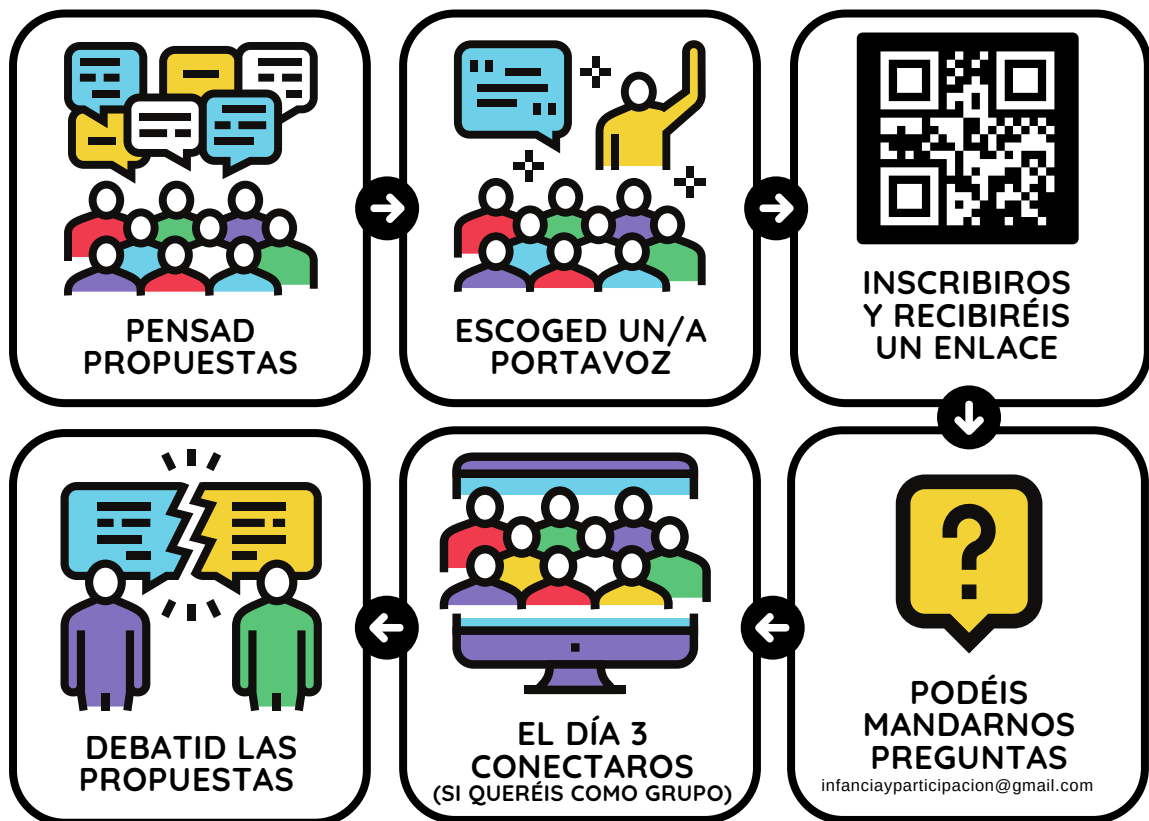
PENSAD PROPUESTAS

ESCOGED UN/A PORTAVOZ

INSCRIBIROS Y RECIBIRÉIS UN ENLACE

PODÉIS MANDARNOS PREGUNTAS
infanciayparticipacion@gmail.com

EL DÍA 3 CONECTAROS
(SI QUERÉIS COMO GRUPO)

DEBATID LAS PROPUESTAS